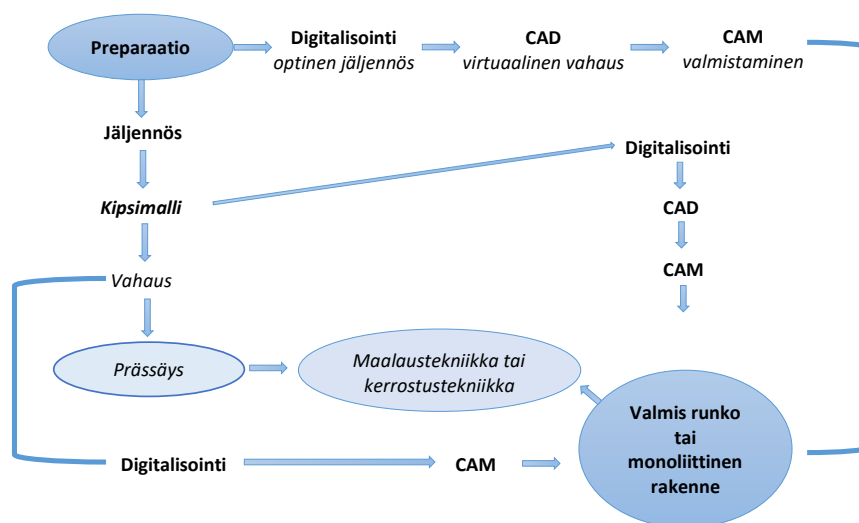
Preparaatio

Digitalisointi
optinen jäljennös

CAD
virtuaalinen vahaus

CAM
valmistaminen

Jäljennös

Digitalisointi

Kipsimalli

CAD

Vahaus

CAM

Prässäys

Maalaustekniikka tai kerrostustekniikka

Valmis runko tai monoliittinen rakenne

Digitalisointi

CAM